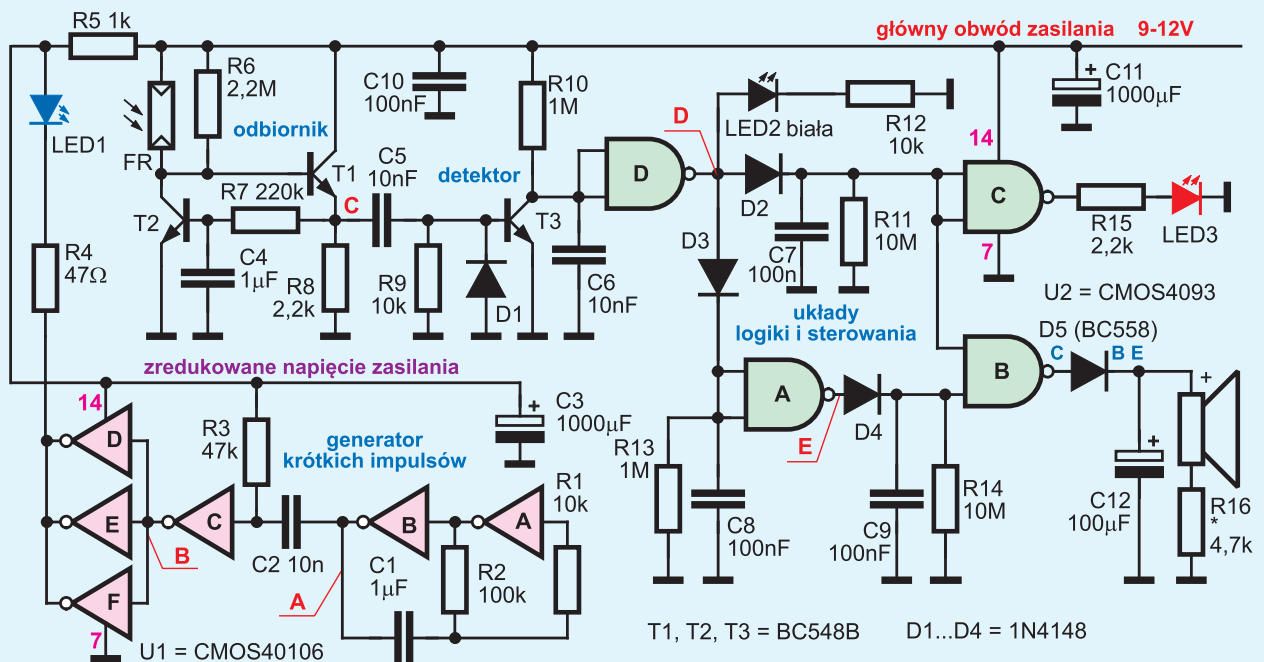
R5 1k
główny obwód zasilania 9-12V
R6 2,2M
C10 100nF
R10 1M
C11 1000μF
LED1
FR
odbiornik
LED2 biała
R12 10k
D
14
T1
C5 10nF
detektor
D
C
R7 220k
C
T2
D2
R11 10M
R15 2,2k
LED3
T3
D3
C7 100n
7
C4 1μF
R8 2,2k
R9 10k
D1
C6 10nF
U2 = CMOS4093
R4 47Ω
układy logiki i sterowania
D5 (BC558)
C B E
zredukowane napięcie zasilania
B
A
C3 1000μF
14
D
R3 47k
generator krótkich impulsów
D4
+
E
R13 1M
C12 100μF
R1 10k
E
C
B
A
R14 10M
R16 * 4,7k
B
C2 10n
C1 1μF
R2 100k
C8 100nF
C9 100nF
A
F
7
U1 = CMOS40106
T1, T2, T3 = BC548B
D1...D4 = 1N4148